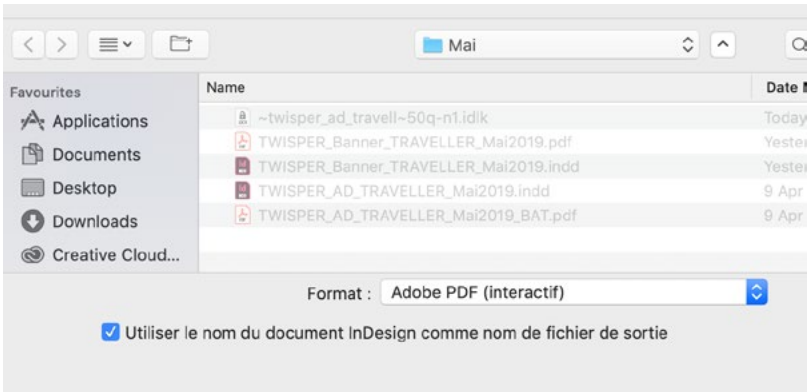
Mai

Favourites
Applications
Documents
Desktop
Downloads
Creative Cloud...

| Name | Date M |
|---|---|
| ~twisper_ad_travell~50q-n1.idlk | Today |
| TWISPER_Banner_TRAVELLER_Mai2019.pdf | Yester |
| TWISPER_Banner_TRAVELLER_Mai2019.indd | Yester |
| TWISPER_AD_TRAVELLER_Mai2019.indd | 9 Apr |
| TWISPER_AD_TRAVELLER_Mai2019_BAT.pdf | 9 Apr |

Format : Adobe PDF (interactif)

Utiliser le nom du document InDesign comme nom de fichier de sortie